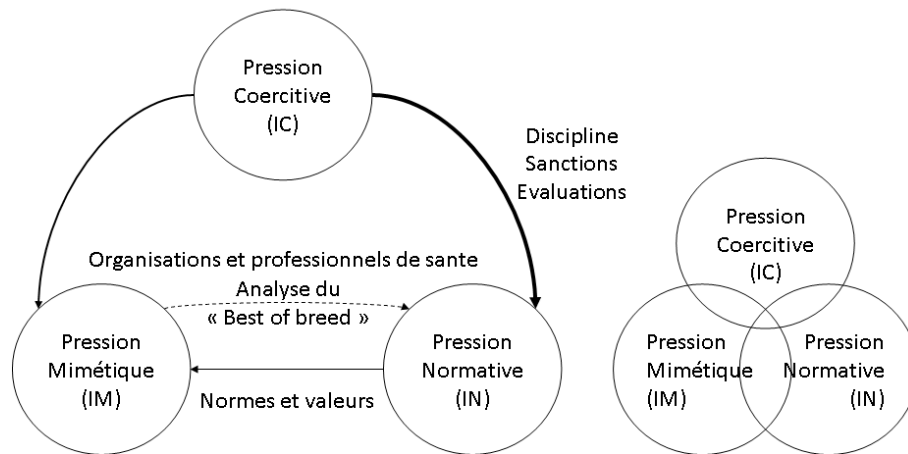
Pression Coercitive (IC)

Discipline
Sanctions
Evaluations

Organisations et professionnels de sante

Analyse du « Best of breed »

Pression Mimétique (IM)

Pression Normative (IN)

Normes et valeurs

Pression Coercitive (IC)

Pression Mimétique (IM)

Pression Normative (IN)